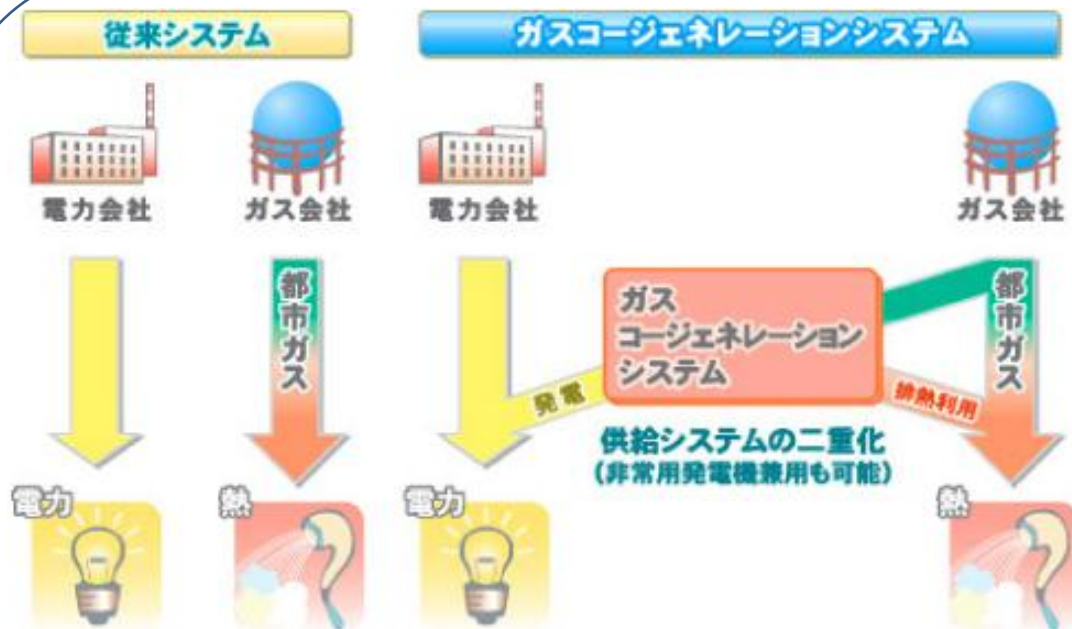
従来システム

ガスコージェネレーションシステム

電力会社

ガス会社

電力会社

ガス会社

都市ガス

ガス
コージェネレーション
システム

都市ガス

発電

排熱利用

供給システムの二重化
（非常用発電機兼用も可能）

電力

熱

電力

熱